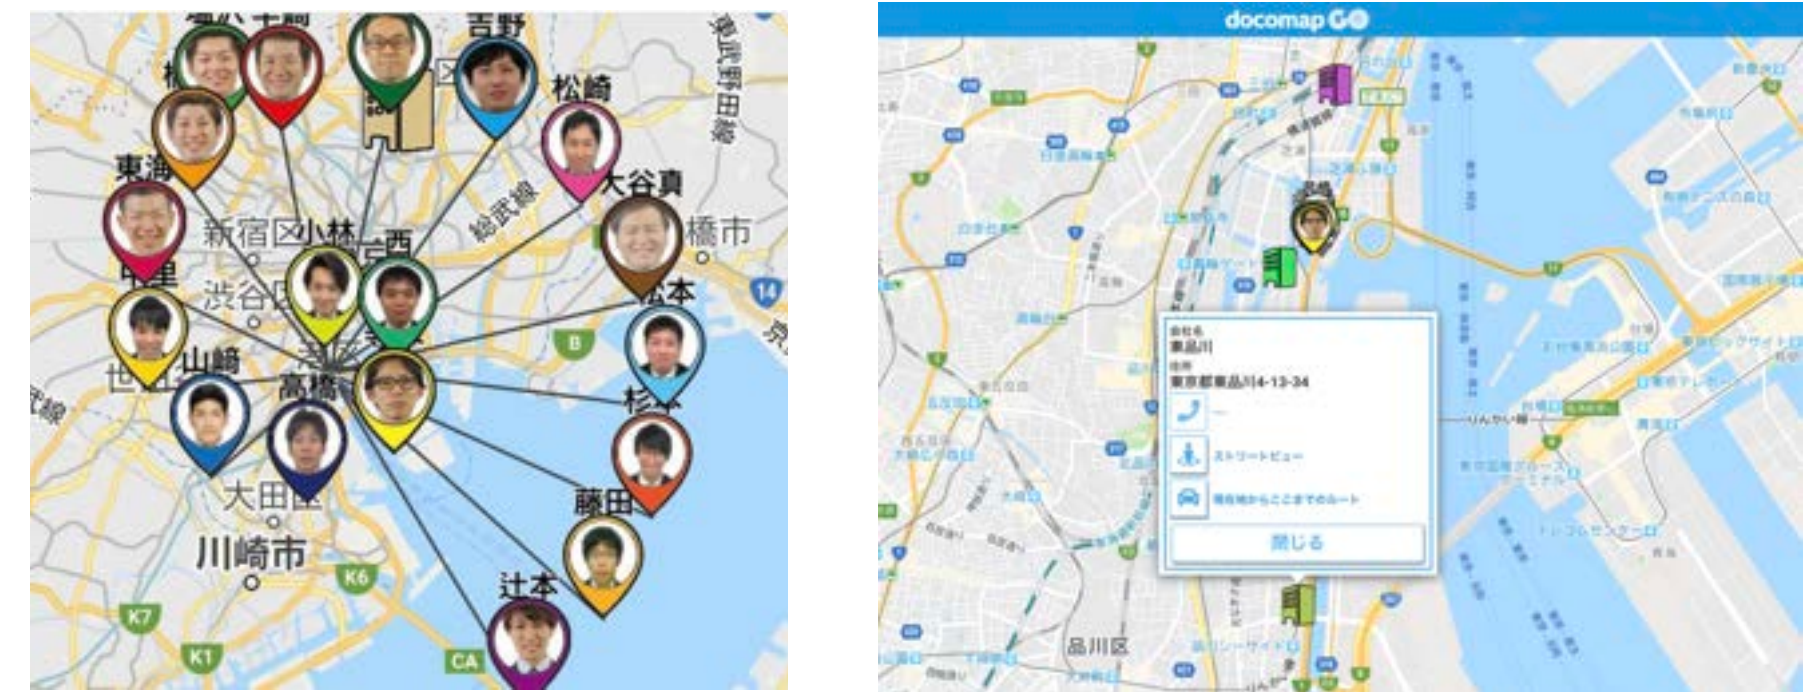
吉野
松崎
東海
大谷真
新宿区
小林
西
総武線
橋市
渋谷区
松本
14
B
山崎
高橋
杉
藤田
大田区
川崎市
K6
K7
辻本
K1
CA

docomap GO
会社名
東品川
住所
東京都東品川4-13-34
ストリートビュー
現在地からここまでのルート
閉じる
りんかい線
品川区